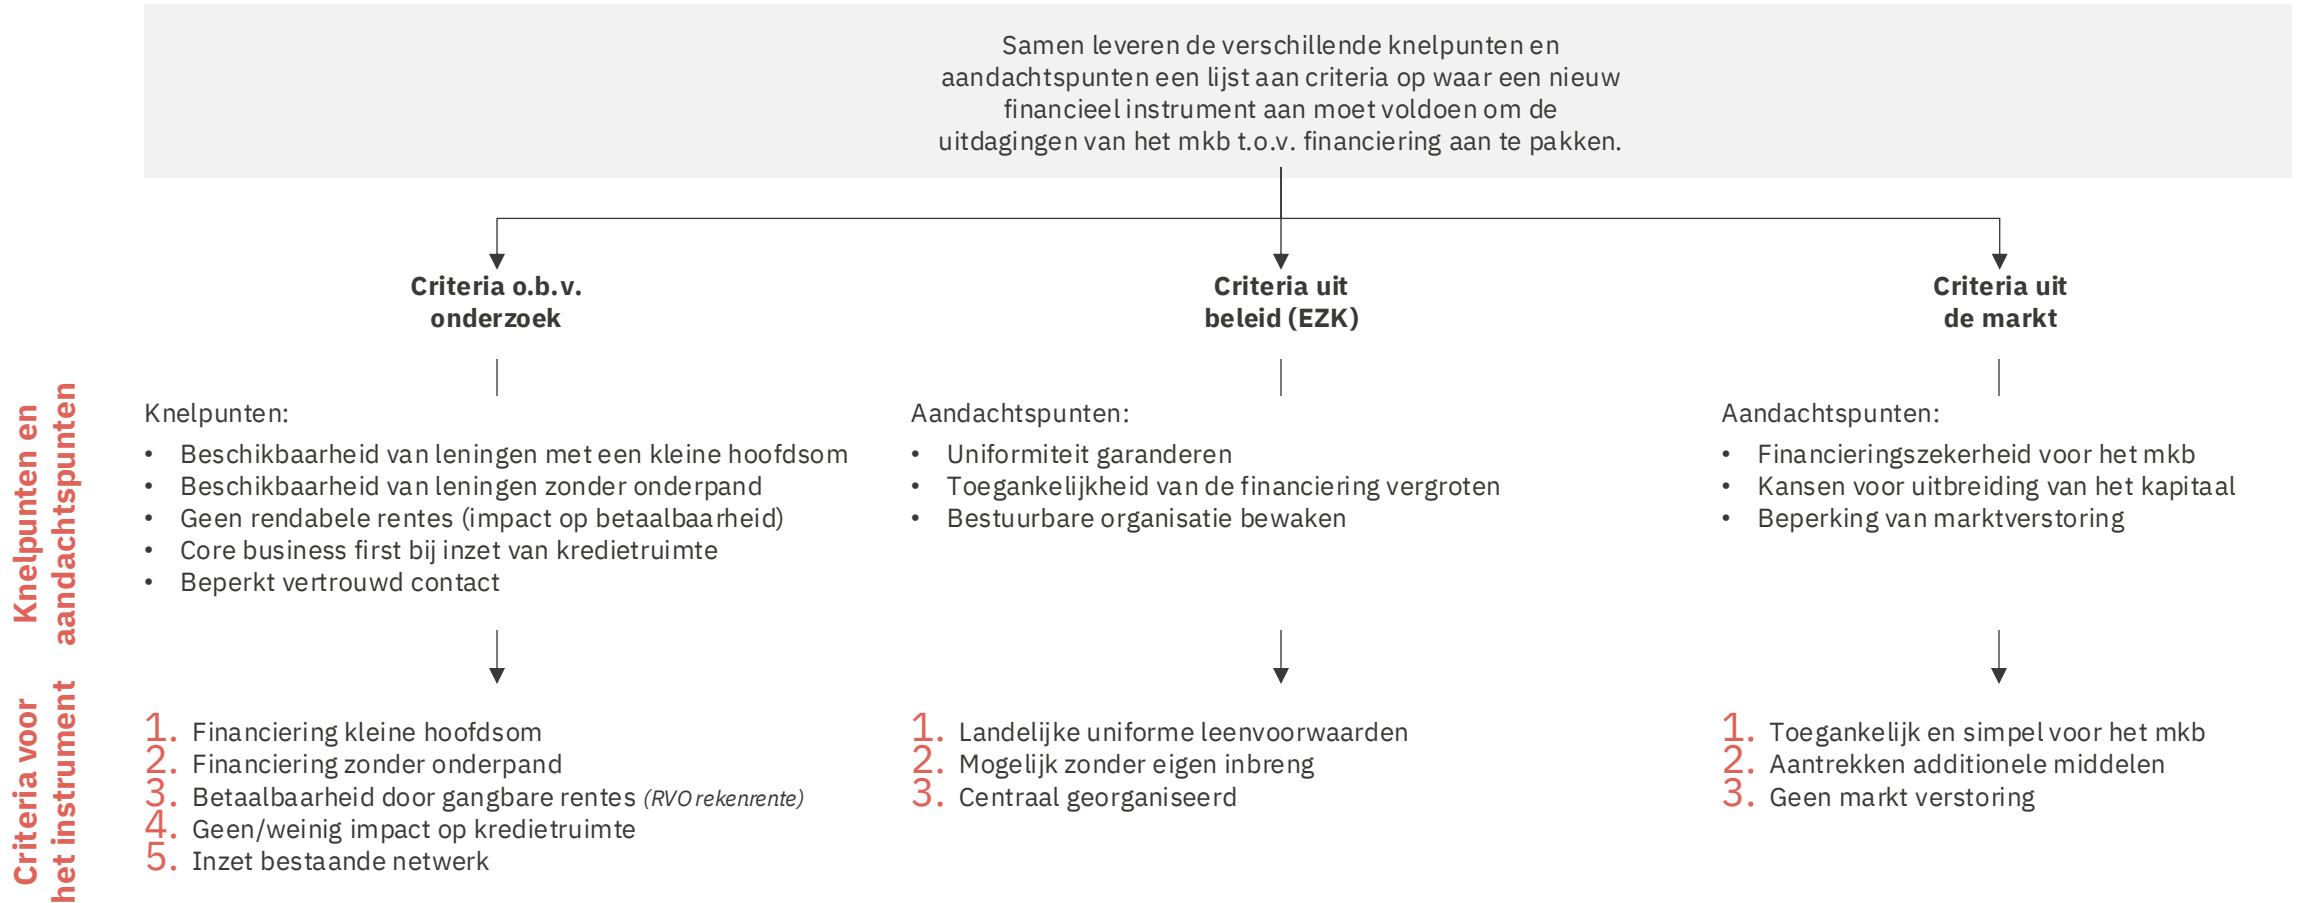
Samen leveren de verschillende knelpunten en aandachtspunten een lijst aan criteria op waar een nieuw financieel instrument aan moet voldoen om de uitdagingen van het mkb t.o.v. financiering aan te pakken.

Knelpunten en aandachtspunten

Criteria voor het instrument

**Criteria o.b.v. onderzoek**

Knelpunten:
- Beschikbaarheid van leningen met een kleine hoofdsom
- Beschikbaarheid van leningen zonder onderpand
- Geen rendabele rentes (impact op betaalbaarheid)
- Core business first bij inzet van kredietruimte
- Beperkt vertrouwd contact

1. Financiering kleine hoofdsom
2. Financiering zonder onderpand
3. Betaalbaarheid door gangbare rentes *(RVO rekenrente)*
4. Geen/weinig impact op kredietruimte
5. Inzet bestaande netwerk

**Criteria uit beleid (EZK)**

Aandachtspunten:
- Uniformiteit garanderen
- Toegankelijkheid van de financiering vergroten
- Bestuurbare organisatie bewaken

1. Landelijke uniforme leenvoorwaarden
2. Mogelijk zonder eigen inbreng
3. Centraal georganiseerd

**Criteria uit de markt**

Aandachtspunten:
- Financieringszekerheid voor het mkb
- Kansen voor uitbreiding van het kapitaal
- Beperking van marktverstoring

1. Toegankelijk en simpel voor het mkb
2. Aantrekken additionele middelen
3. Geen markt verstoring